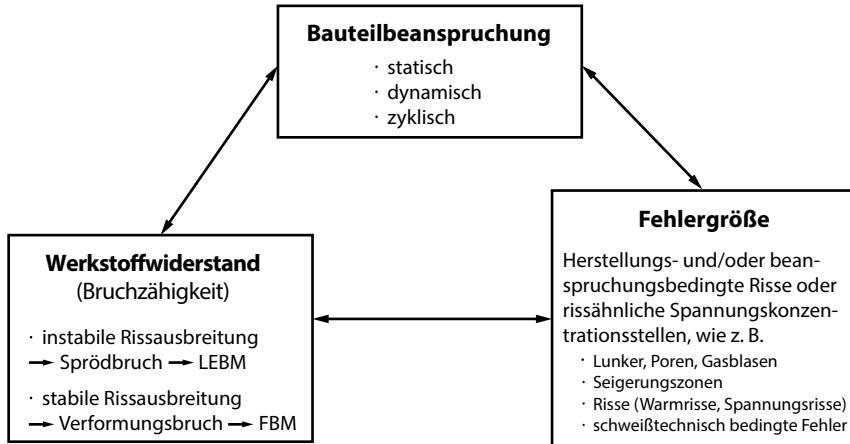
**Bauteilbeanspruchung**
· statisch
· dynamisch
· zyklisch

**Werkstoffwiderstand**
(Bruchzähigkeit)

· instabile Rissausbreitung
→ Sprödbruch → LEBM

· stabile Rissausbreitung
→ Verformungsbruch → FBM

**Fehlergröße**

Herstellungs- und/oder beanspruchungsbedingte Risse oder rissähnliche Spannungskonzentrationsstellen, wie z. B.
· Lunker, Poren, Gasblasen
· Seigerungszonen
· Risse (Warmrisse, Spannungsrisse)
· schweißtechnisch bedingte Fehler